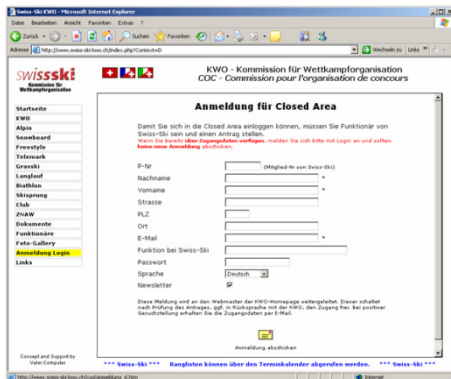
Swiss-Ski KWO - Microsoft Internet Explorer

Datei Bearbeiten Ansicht Favoriten Extras ?

Zurück Suchen Favoriten

Adresse http://www.swiss-ski-kwo.ch/index.php?Context=0 Wechseln zu Links

swissski Kommission für Wettkampforganisation

KWO – Kommission für Wettkampforganisation
COC - Commission pour l'organisation de concours

Startseite
KWO
Alpin
Snowboard
Freestyle
Telemark
Grasski
Langlauf
Biathlon
Skisprung
Club
ZNAW
Dokumente
Funktionäre
Foto-Gallery
Anmeldung Login
Links

Concept and Support by
Valor Computer

Anmeldung für Closed Area

Damit Sie sich in die Closed Area einloggen können, müssen Sie Funktionär von Swiss-Ski sein und einen Antrag stellen.
Wenn Sie bereits über Zugangsdaten verfügen, melden Sie sich bitte mit Login an und sollten keine neue Anmeldung abschicken.

P-Nr (Mitglied-Nr von Swiss-Ski)
Nachname *
Vorname *
Strasse
PLZ
Ort
E-Mail *
Funktion bei Swiss-Ski
Passwort
Sprache Deutsch
Newsletter

Diese Meldung wird an den Webmaster der KWO-Homepage weitergeleitet. Dieser schaltet nach Prüfung des Antrages, ggf. in Rücksprache mit der KWO, den Zugang frei. Bei positiver Gesuchstellung erhalten Sie die Zugangsdaten per E-Mail.

Anmeldung abschicken

*** Swiss-Ski *** Ranglisten können über den Terminkalender abgerufen werden. *** Swiss-Ski ***

http://www.swiss-ski-kwo.ch/rus/anmeldung_4.htm Internet